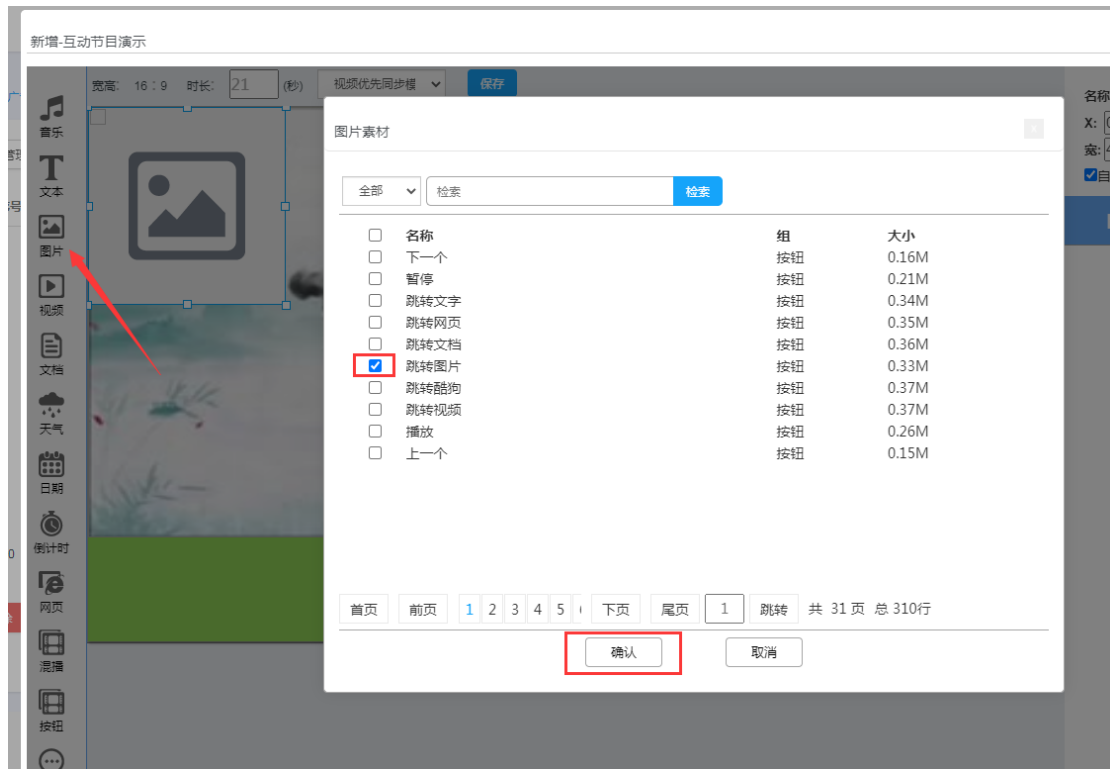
新增-互动节目演示

宽高: 16 : 9 时长: 21 (秒) 视频优先同步模 保存

音乐
文本
图片
视频
文档
天气
日期
倒计时
网页
混播
按钮

图片素材

全部 检索 检索

| | 名称 | 组 | 大小 |
|---|---|---|---|
| ☐ | 下一个 | 按钮 | 0.16M |
| ☐ | 暂停 | 按钮 | 0.21M |
| ☐ | 跳转文字 | 按钮 | 0.34M |
| ☐ | 跳转网页 | 按钮 | 0.35M |
| ☐ | 跳转文档 | 按钮 | 0.36M |
| ☑ | 跳转图片 | 按钮 | 0.33M |
| ☐ | 跳转酷狗 | 按钮 | 0.37M |
| ☐ | 跳转视频 | 按钮 | 0.37M |
| ☐ | 播放 | 按钮 | 0.26M |
| ☐ | 上一个 | 按钮 | 0.15M |

首页 前页 1 2 3 4 5 下页 尾页 1 跳转 共 31 页 总 310行

确认 取消

名称
X:
宽:
自